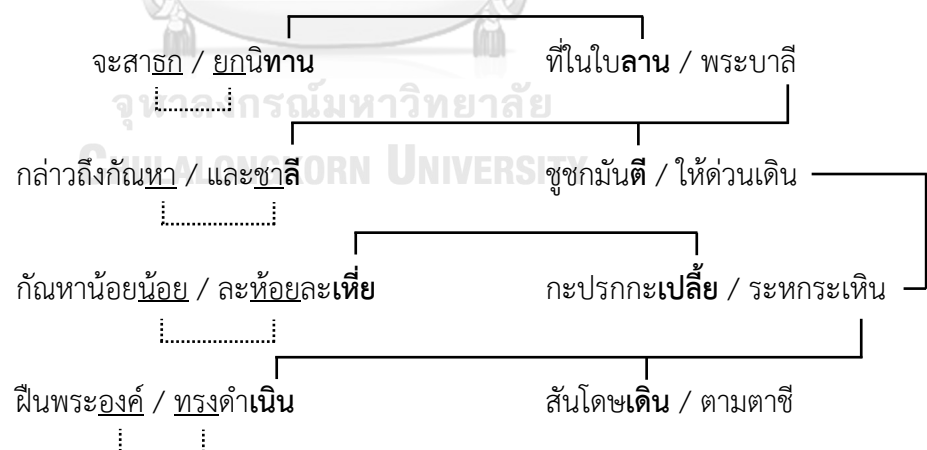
จะสาธก / ยกนิทาน ที่ในใบลาน / พระบาลี

กล่าวถึงกัณหา / และชาลี ชูชกมันตี / ให้ด่วนเดิน

กัณหาน้อยน้อย / ละห้อยละเหี่ย กะปรกกะเปลี้ย / ระหกระเหิน

ฝืนพระองค์ / ทรงดำเนิน สันโดษเดิน / ตามตาชี

จุฬาลงกรณ์มหาวิทยาลัย
CHULALONGKORN UNIVERSITY